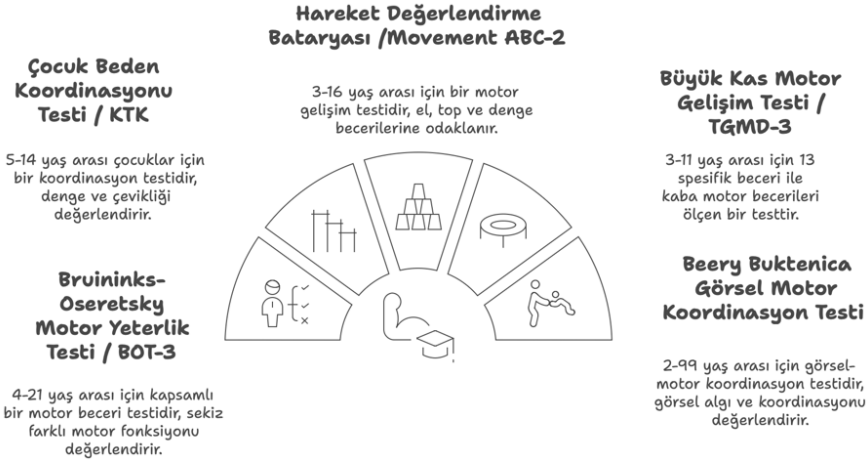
Hareket Değerlendirme Bataryası /Movement ABC-2

3-16 yaş arası için bir motor gelişim testidir, el, top ve denge becerilerine odaklanır.

Çocuk Beden Koordinasyonu Testi / KTK

5-14 yaş arası çocuklar için bir koordinasyon testidir, denge ve çevikliği değerlendirir.

Bruininks-Oseretsky Motor Yeterlik Testi / BOT-3

4-21 yaş arası için kapsamlı bir motor beceri testidir, sekiz farklı motor fonksiyonu değerlendirir.

Büyük Kas Motor Gelişim Testi / TGMD-3

3-11 yaş arası için 13 spesifik beceri ile kaba motor becerileri ölçen bir testtir.

Beery Buktenica Görsel Motor Koordinasyon Testi

2-99 yaş arası için görsel-motor koordinasyon testidir, görsel algı ve koordinasyonu değerlendirir.